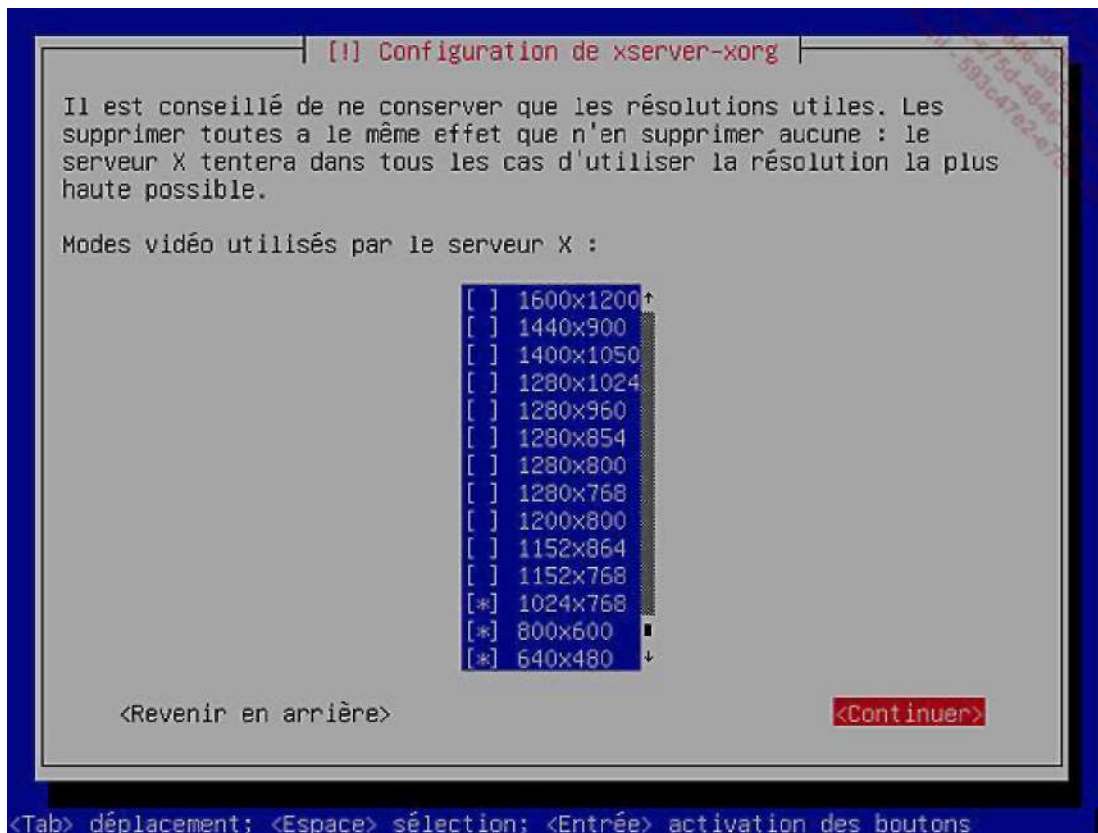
[!] Configuration de xserver-xorg

Il est conseillé de ne conserver que les résolutions utiles. Les supprimer toutes a le même effet que n'en supprimer aucune : le serveur X tentera dans tous les cas d'utiliser la résolution la plus haute possible.

Modes vidéo utilisés par le serveur X :

[ ] 1600x1200
[ ] 1440x900
[ ] 1400x1050
[ ] 1280x1024
[ ] 1280x960
[ ] 1280x854
[ ] 1280x800
[ ] 1280x768
[ ] 1200x800
[ ] 1152x864
[ ] 1152x768
[*] 1024x768
[*] 800x600
[*] 640x480

<Revenir en arrière>

<Continuer>

<Tab> déplacement; <Espace> sélection; <Entrée> activation des boutons

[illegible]-4f5d-4846-a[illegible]-593c47e2-e7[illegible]